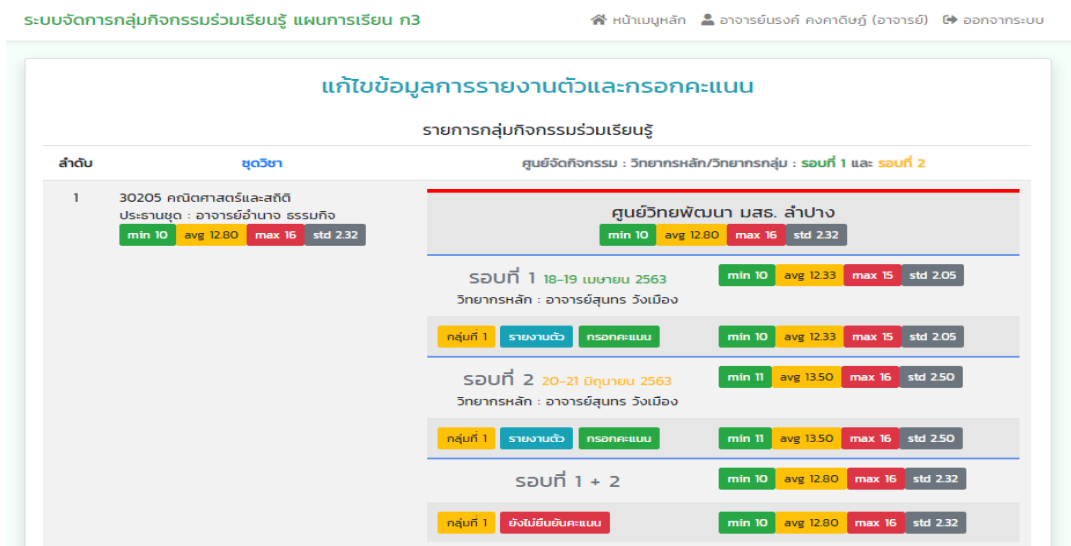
ระบบจัดการกลุ่มกิจกรรมร่วมเรียนรู้ แผนการเรียน ก3

หน้าเมนูหลัก อาจารย์ณรงค์ คงคาดิษฐ์ (อาจารย์) ออกจากระบบ

แก้ไขข้อมูลการรายงานตัวและกรอกคะแนน

รายการกลุ่มกิจกรรมร่วมเรียนรู้

| ลำดับ | ชุดวิชา | ศูนย์จัดกิจกรรม : วิทยากรหลัก/วิทยากรกลุ่ม : รอบที่ 1 และ รอบที่ 2 |
|---|---|---|
| 1 | 30205 คณิตศาสตร์และสถิติ ประธานชุด : อาจารย์อำนาจ ธรรมกิจ min 10 avg 12.80 max 16 std 2.32 | |

ศูนย์วิทยพัฒนา มสธ. ลำปาง
min 10 avg 12.80 max 16 std 2.32

รอบที่ 1 18-19 เมษายน 2563
วิทยากรหลัก : อาจารย์สุนทร วังเมือง
min 10 avg 12.33 max 15 std 2.05

กลุ่มที่ 1 รายงานตัว กรอกคะแนน min 10 avg 12.33 max 15 std 2.05

รอบที่ 2 20-21 มิถุนายน 2563
วิทยากรหลัก : อาจารย์สุนทร วังเมือง
min 11 avg 13.50 max 16 std 2.50

กลุ่มที่ 1 รายงานตัว กรอกคะแนน min 11 avg 13.50 max 16 std 2.50

รอบที่ 1 + 2
min 10 avg 12.80 max 16 std 2.32

กลุ่มที่ 1 ยังไม่ยืนยันคะแนน min 10 avg 12.80 max 16 std 2.32